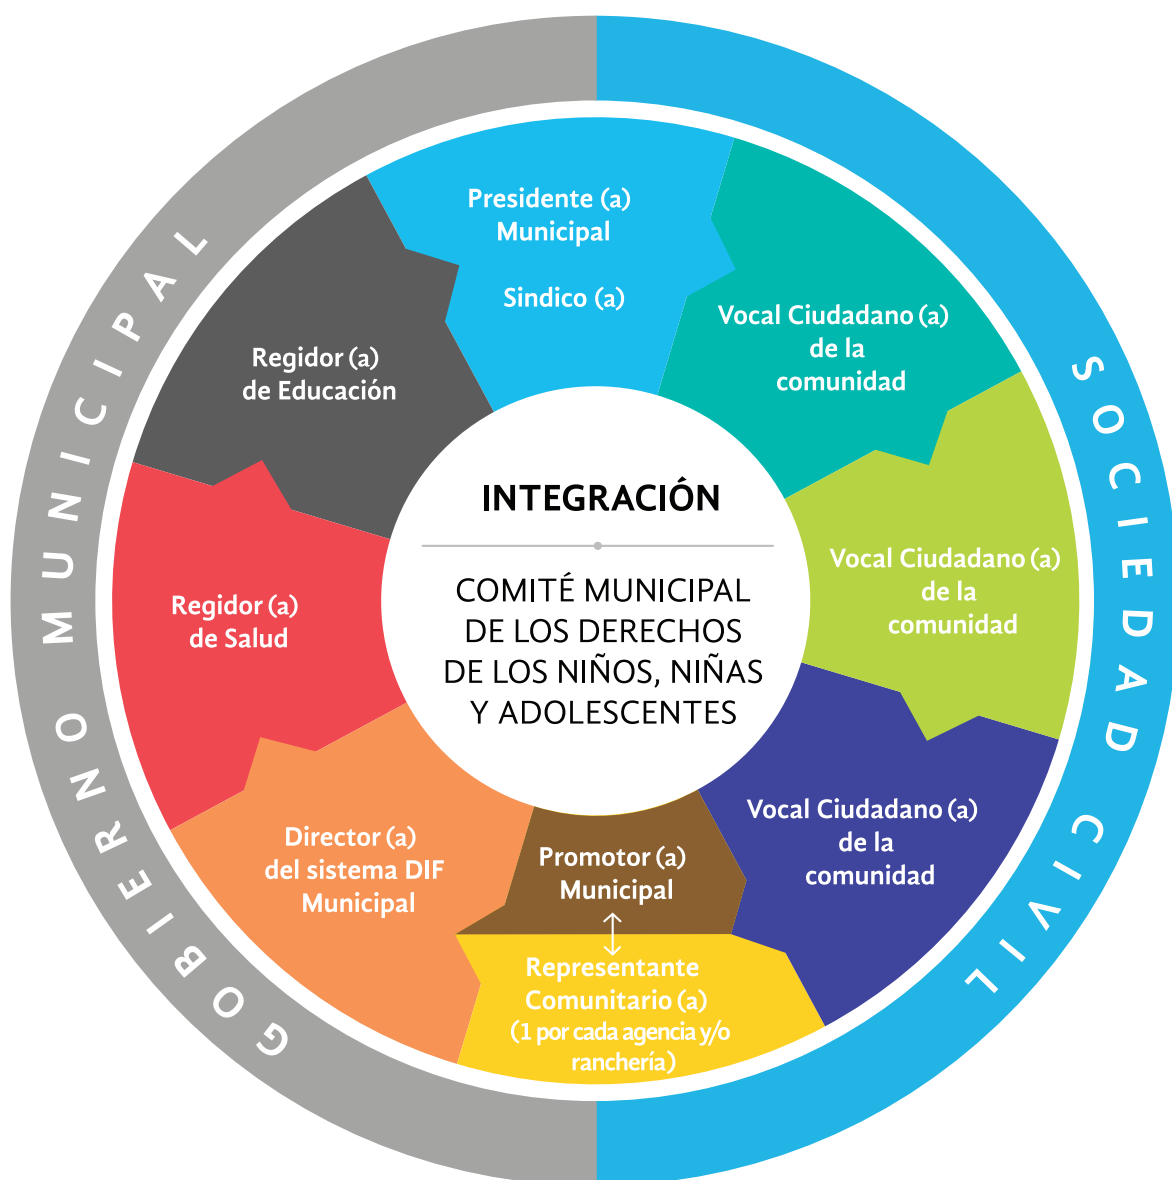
GOBIERNO MUNICIPAL

SOCIEDAD CIVIL

Presidente (a) Municipal

Sindico (a)

Vocal Ciudadano (a) de la comunidad

Vocal Ciudadano (a) de la comunidad

Vocal Ciudadano (a) de la comunidad

Promotor (a) Municipal

↕

Representante Comunitario (a) (1 por cada agencia y/o ranchería)

Director (a) del sistema DIF Municipal

Regidor (a) de Salud

Regidor (a) de Educación

INTEGRACIÓN

COMITÉ MUNICIPAL DE LOS DERECHOS DE LOS NIÑOS, NIÑAS Y ADOLESCENTES